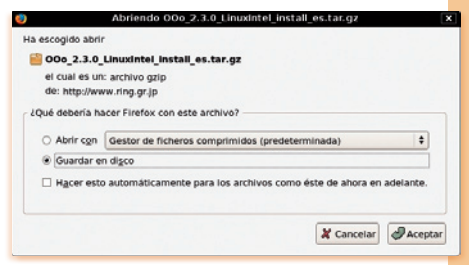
Abriendo OOo_2.3.0_LinuxIntel_install_es.tar.gz

Ha escogido abrir

OOo_2.3.0_LinuxIntel_install_es.tar.gz

el cual es un: archivo gzip
de: http://www.ring.gr.jp

¿Qué debería hacer Firefox con este archivo?

Abrir con Gestor de ficheros comprimidos (predeterminada)

Guardar en disco

Hacer esto automáticamente para los archivos como éste de ahora en adelante.

Cancelar Aceptar